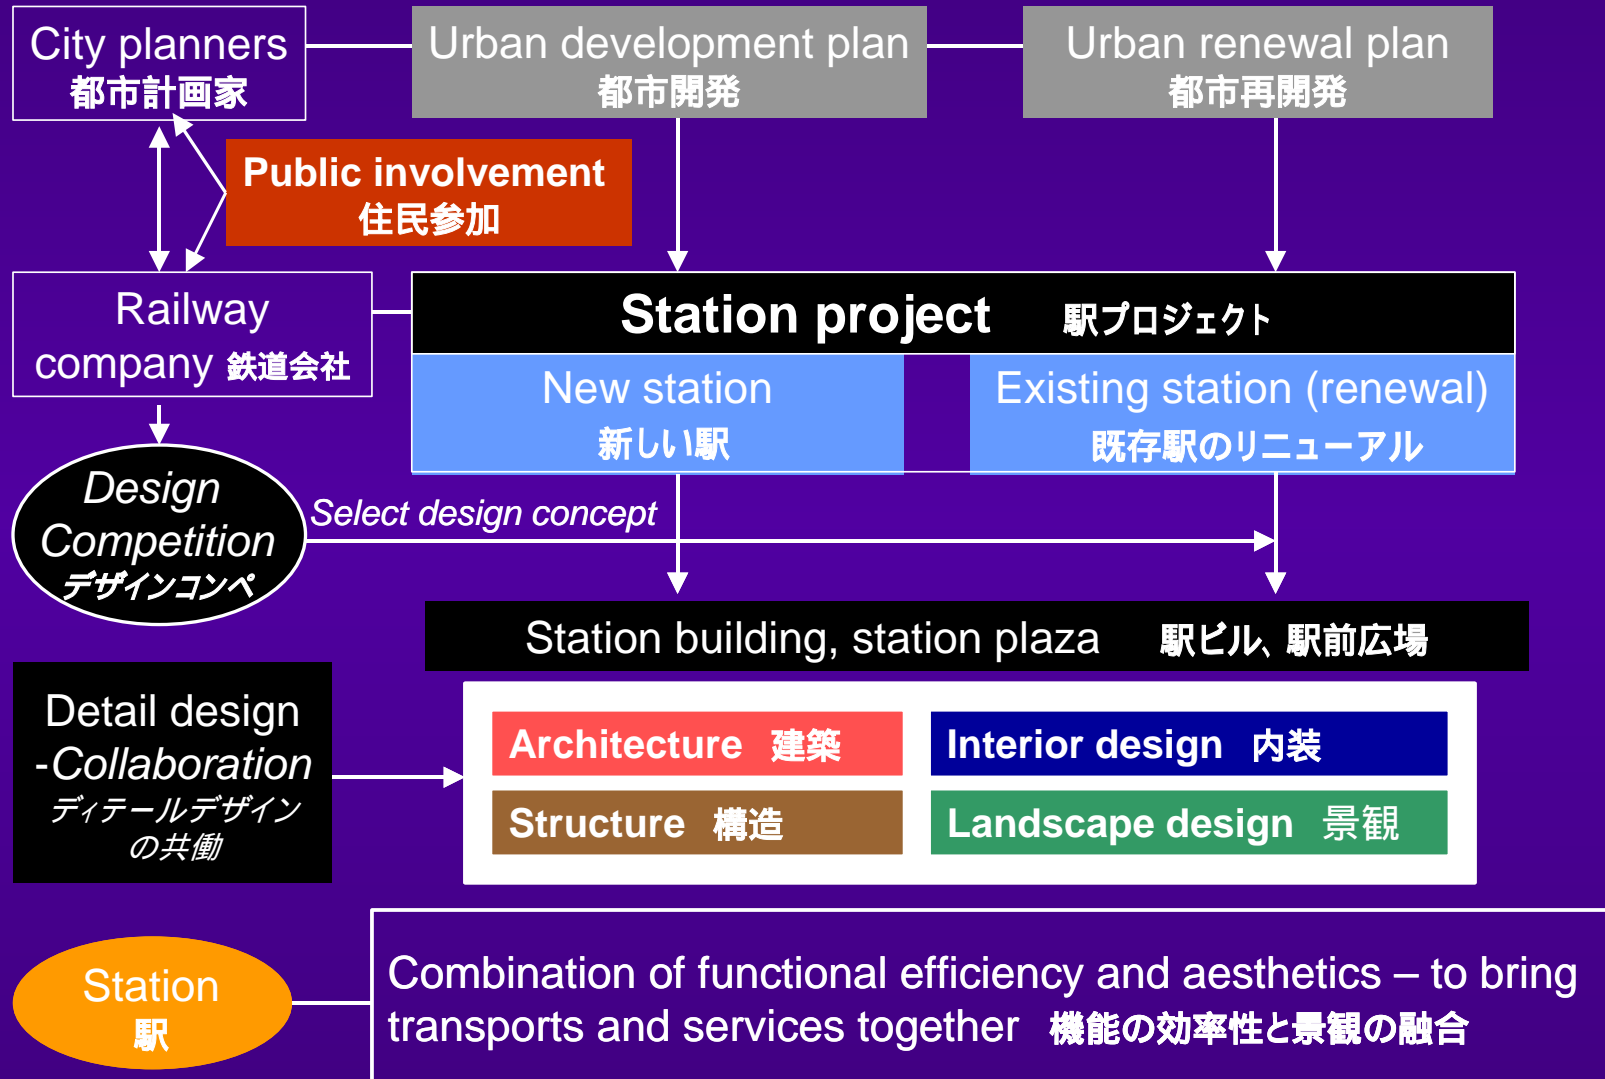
City planners
都市計画家

Urban development plan
都市開発

Urban renewal plan
都市再開発

Public involvement
住民参加

Railway company 鉄道会社

Station project 駅プロジェクト

New station
新しい駅

Existing station (renewal)
既存駅のリニューアル

Design Competition
デザインコンペ

Select design concept

Station building, station plaza 駅ビル、駅前広場

Detail design -Collaboration
ディテールデザインの共働

Architecture 建築

Interior design 内装

Structure 構造

Landscape design 景観

Station
駅

Combination of functional efficiency and aesthetics – to bring transports and services together 機能の効率性と景観の融合